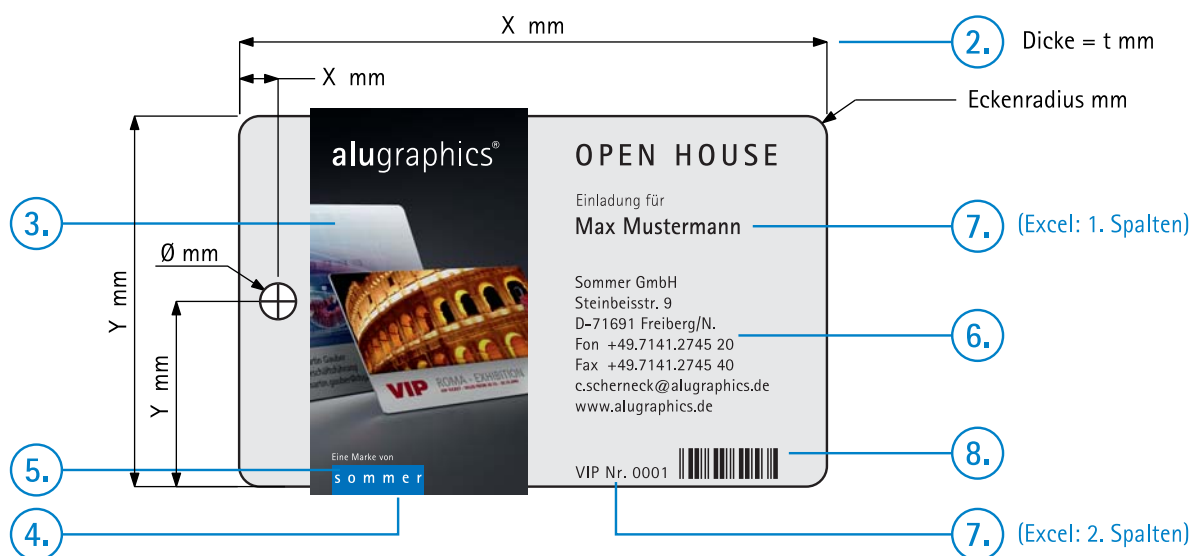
X mm

2. Dicke = t mm

X mm

Eckenradius mm

alugraphics®

OPEN HOUSE

Einladung für

Max Mustermann

7. (Excel: 1. Spalten)

3.

Ø mm

Y mm

Y mm

Sommer GmbH
Steinbeisstr. 9
D-71691 Freiberg/N.
Fon +49.7141.2745 20
Fax +49.7141.2745 40
c.scherneck@alugraphics.de
www.alugraphics.de

6.

VIP ROMA · EXHIBITION

Eine Marke von

sommer

5.

VIP Nr. 0001

8.

4.

7. (Excel: 2. Spalten)